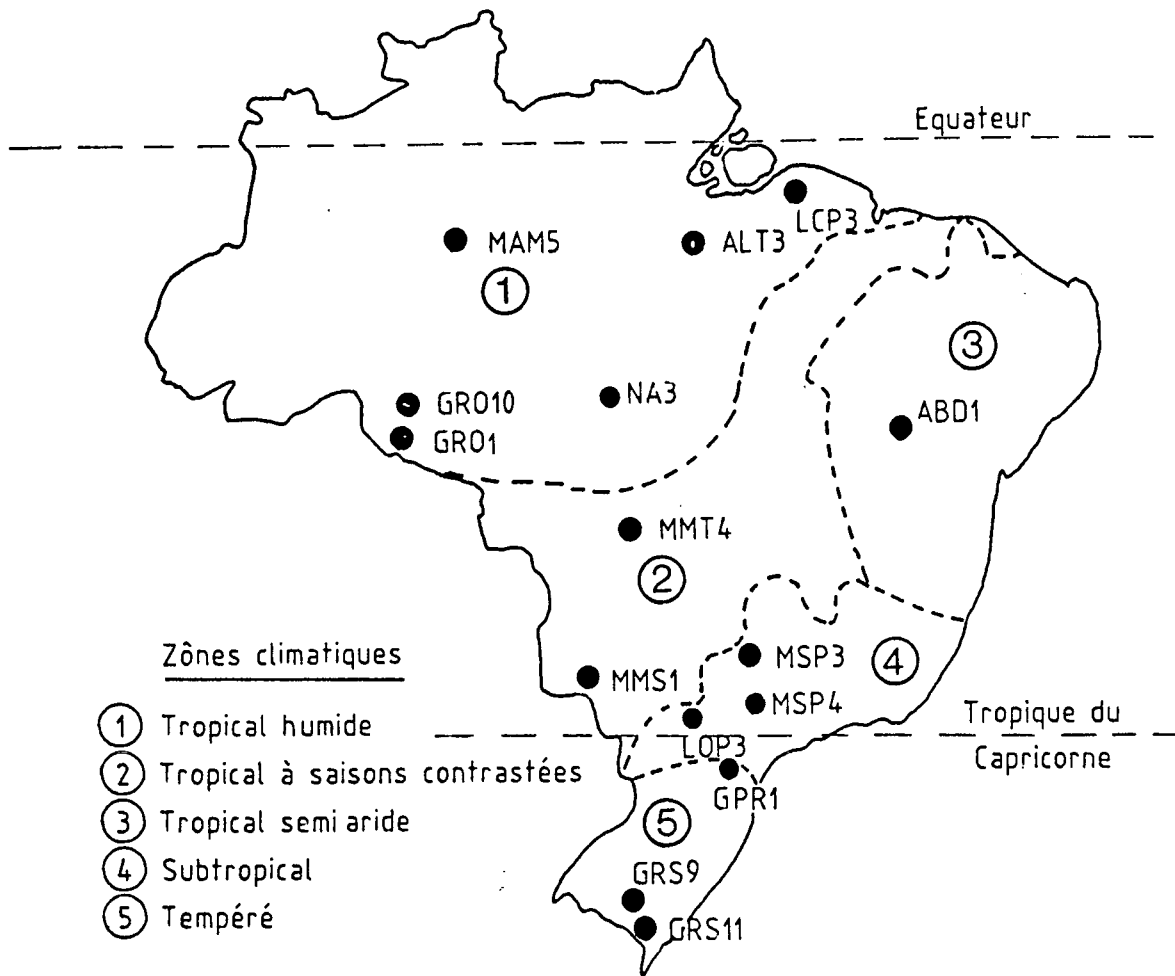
Equateur

MAM5
ALT3
LCP3
1
3
GRO10
NA3
GRO1
ABD1
MMT4
2
MSP3
4
MMS1
MSP4
LOP3
GPR1
5
GRS9
GRS11

Tropique du Capricorne

Zônes climatiques
1 Tropical humide
2 Tropical à saisons contrastées
3 Tropical semi aride
4 Subtropical
5 Tempéré